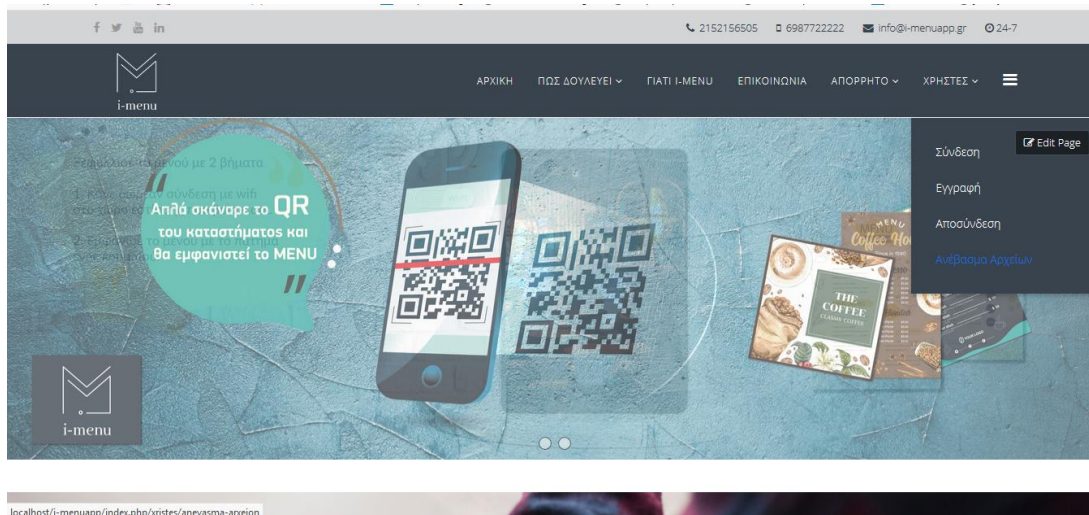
2152156505 6987722222 info@i-menuapp.gr 24-7

i-menu

ΑΡΧΙΚΗ ΠΩΣ ΔΟΥΛΕΥΕΙ ΓΙΑΤΙ I-MENU ΕΠΙΚΟΙΝΩΝΙΑ ΑΠΟΡΡΗΤΟ ΧΡΗΣΤΕΣ

Edit Page

Σύνδεση

Εγγραφή

Αποσύνδεση

Ανέβασμα Αρχείων

Απλά σκάναρε το QR του καταστήματος και θα εμφανιστεί το MENU

Coffee Ho

THE COFFEE CLASSIC COFFEE

i-menu

localhost/i-menuapp/index.php/xristes/anevasma-arxeion